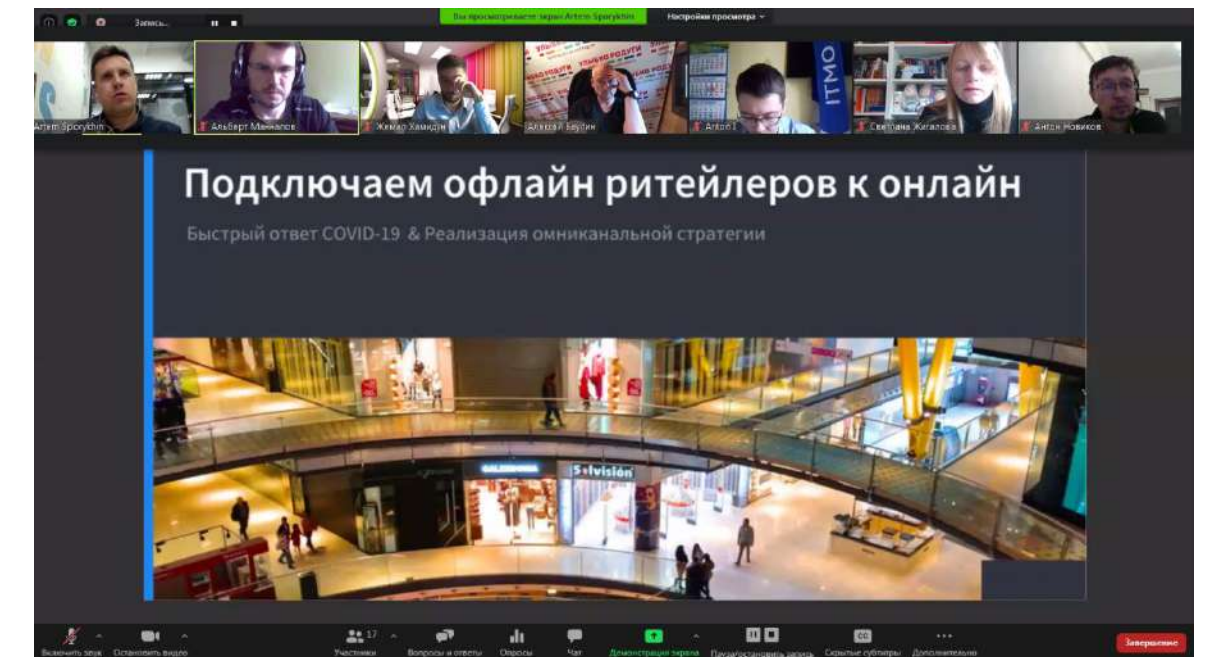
Запись...

Вы просматриваете экран Artem Sporykhin

Настройки просмотра

Artem Sporykhin

Альберт Мамилов

Жемал Хамидун

Алексей Баулин

Anton

ITMO

Светлана Жигалова

Антон Новиков

Подключаем офлайн ритейлеров к онлайн

Быстрый ответ COVID-19 & Реализация омниканальной стратегии

Solvision

Включить звук

Остановить видео

17

Участники

Вопросы и ответы

Опросы

Чат

Демонстрация экрана

Пауза/остановить запись

Скрытые субтитры

Дополнительно

Завершение